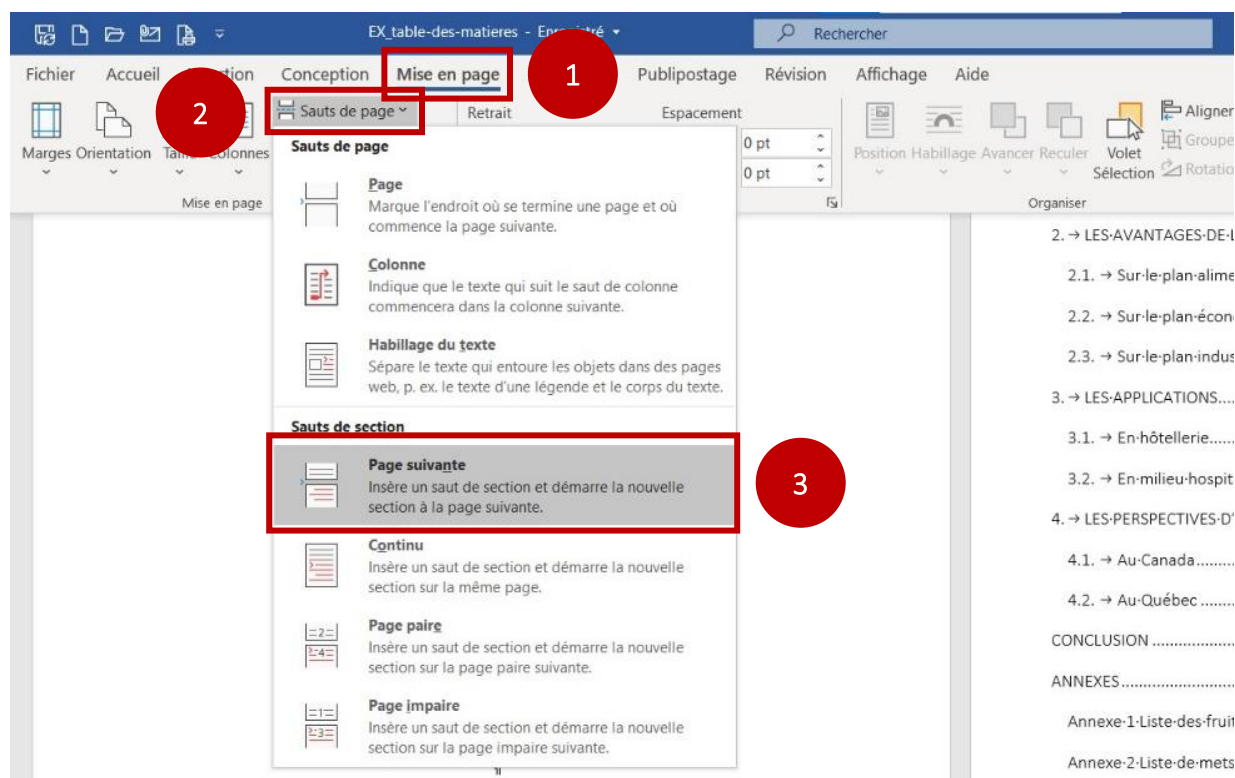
EX_table-des-matieres - Enre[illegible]istré

Recherche

Fichier Accueil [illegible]tion Conception Mise en page Publipostage Révision Affichage Aide

1

2

Sauts de page

Retrait

Espacement

Marges Orientation Tai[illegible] Colonnes

0 pt

0 pt

Mise en page

Position Habillage Avancer Reculer Volet Sélection

Aligner

Groupe

Rotation

Organiser

Sauts de page

Page
Marque l'endroit où se termine une page et où commence la page suivante.

Colonne
Indique que le texte qui suit le saut de colonne commencera dans la colonne suivante.

Habillage du texte
Sépare le texte qui entoure les objets dans des pages web, p. ex. le texte d'une légende et le corps du texte.

Sauts de section

Page suivante
Insère un saut de section et démarre la nouvelle section à la page suivante.

3

Continu
Insère un saut de section et démarre la nouvelle section sur la même page.

Page paire
Insère un saut de section et démarre la nouvelle section sur la page paire suivante.

Page impaire
Insère un saut de section et démarre la nouvelle section sur la page impaire suivante.

2. → LES·AVANTAGES·DE·L

2.1. → Sur·le·plan·alime

2.2. → Sur·le·plan·écon

2.3. → Sur·le·plan·indus

3. → LES·APPLICATIONS.....

3.1. → En·hôtellerie......

3.2. → En·milieu·hospit

4. → LES·PERSPECTIVES·D'

4.1. → Au·Canada.........

4.2. → Au·Québec .........

CONCLUSION ..................

ANNEXES.........................

Annexe·1·Liste·des·fruit

Annexe·2·Liste·de·mets